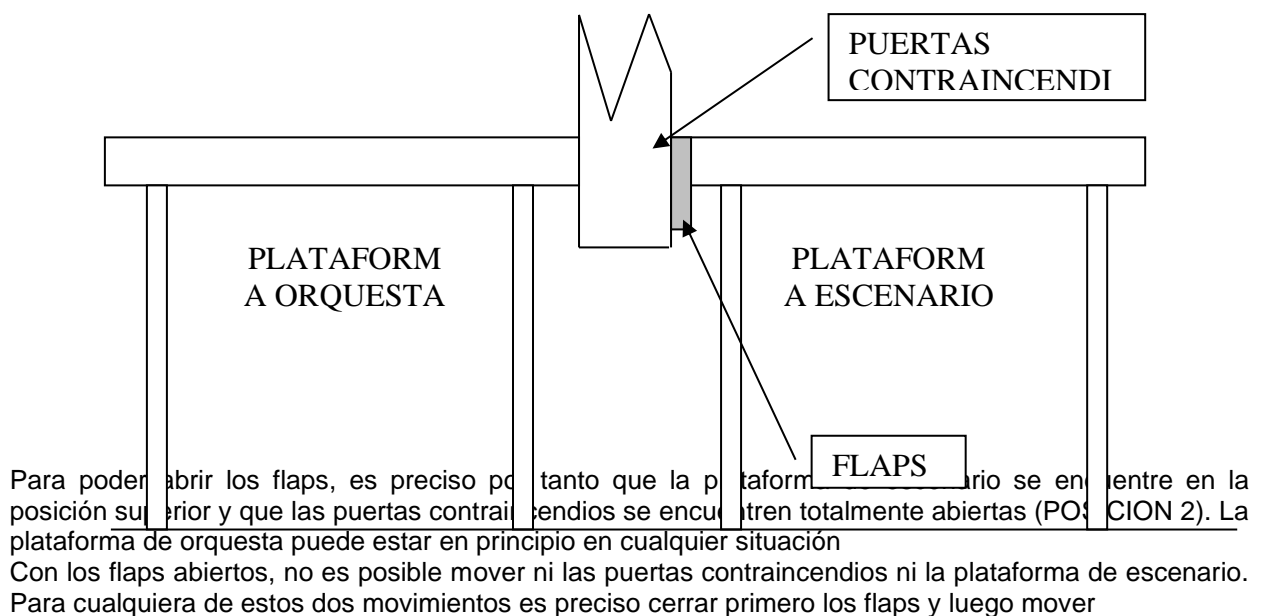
PUERTAS CONTRAINCENDI

PLATAFORMA ORQUESTA

PLATAFORMA ESCENARIO

FLAPS

Para poder abrir los flaps, es preciso po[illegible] tanto que la p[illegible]ataform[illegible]rio se enc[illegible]entre en la posición su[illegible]erior y que las puertas contrai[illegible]cendios se encu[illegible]tren totalmente abiertas (POS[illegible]CION 2). La plataforma de orquesta puede estar en principio en cualquier situación

Con los flaps abiertos, no es posible mover ni las puertas contraincendios ni la plataforma de escenario. Para cualquiera de estos dos movimientos es preciso cerrar primero los flaps y luego mover